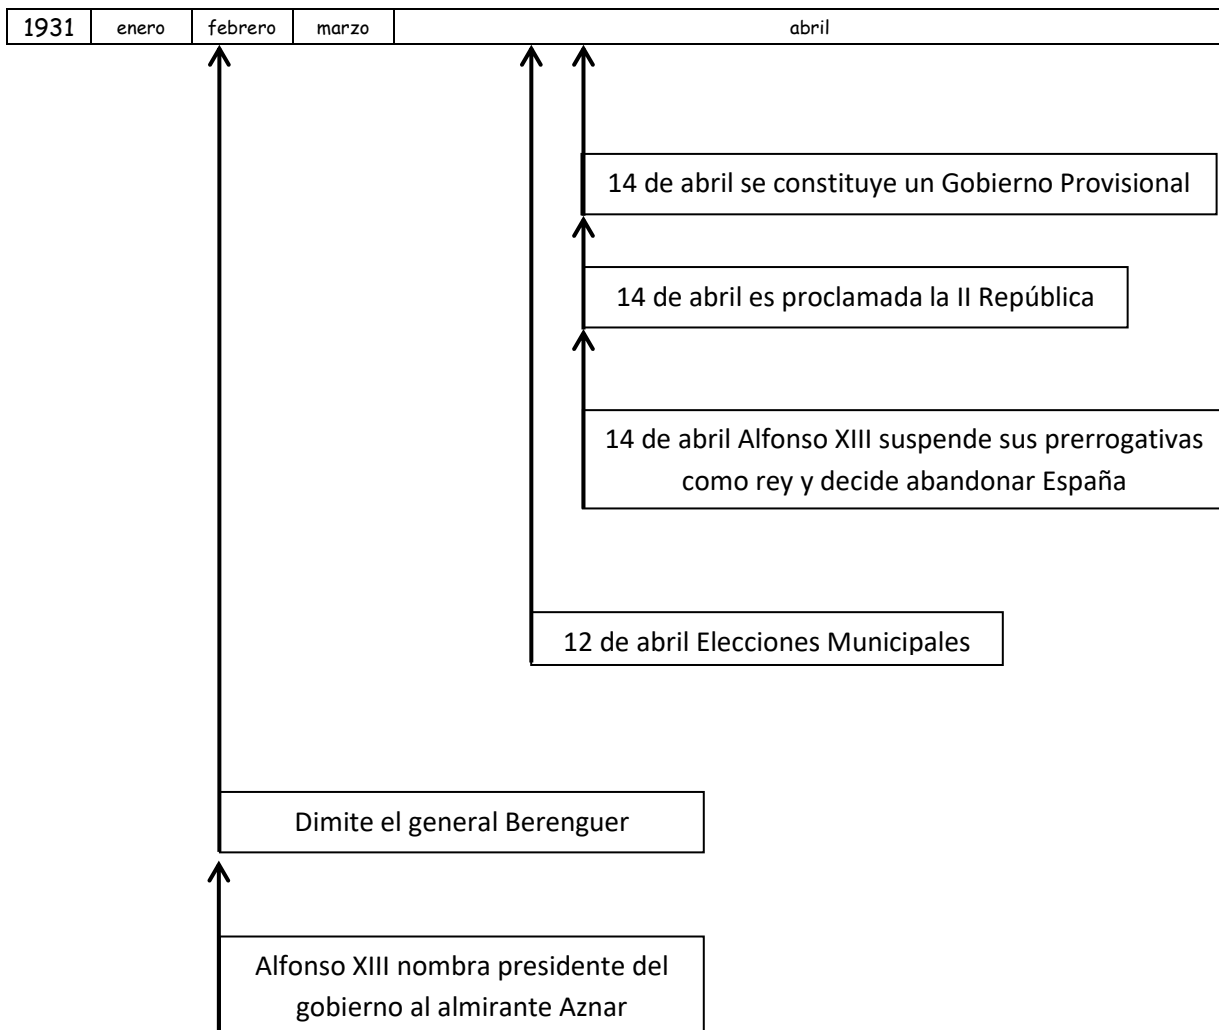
| 1931 | enero | febrero | marzo | abril |
|---|---|---|---|---|

14 de abril se constituye un Gobierno Provisional

14 de abril es proclamada la II República

14 de abril Alfonso XIII suspende sus prerrogativas como rey y decide abandonar España

12 de abril Elecciones Municipales

Dimite el general Berenguer

Alfonso XIII nombra presidente del gobierno al almirante Aznar